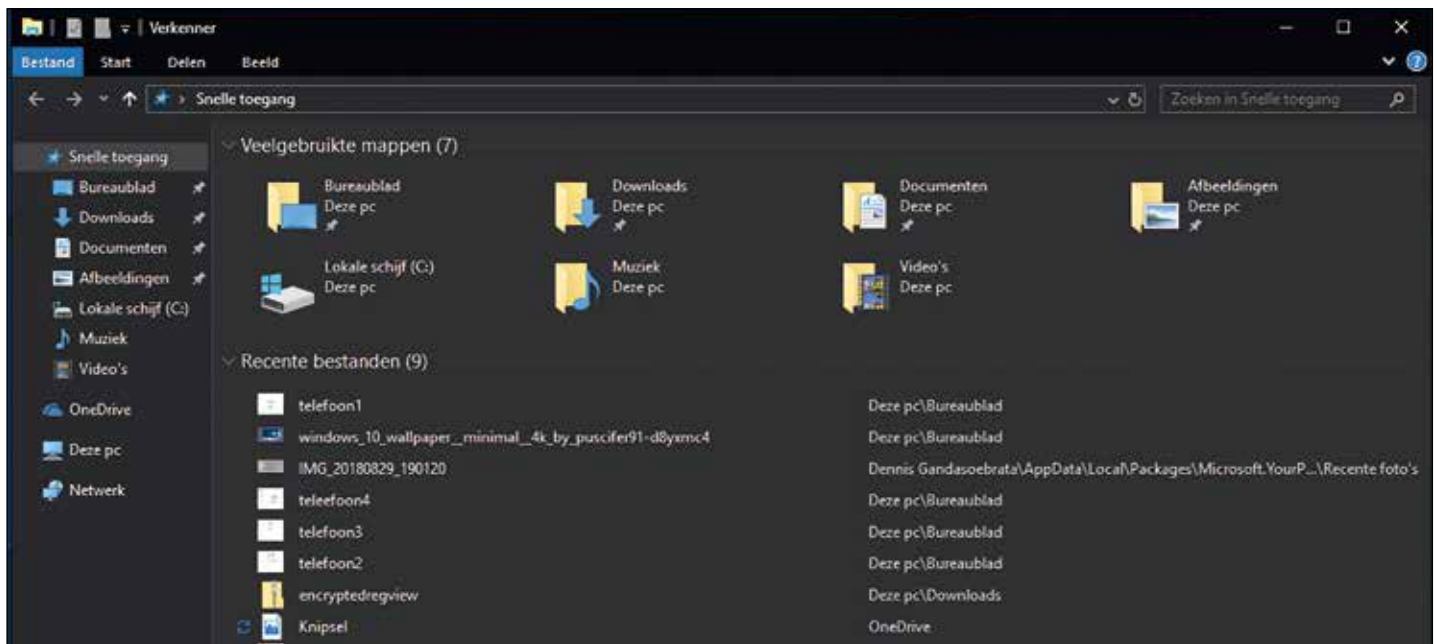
Verkenner

Bestand Start Delen Beeld

Snelle toegang

Zoeken in Snelle toegang

Snelle toegang
Bureaublad
Downloads
Documenten
Afbeeldingen
Lokale schijf (C:)
Muziek
Video's
OneDrive
Deze pc
Netwerk

Veelgebruikte mappen (7)

Bureaublad
Deze pc

Downloads
Deze pc

Documenten
Deze pc

Afbeeldingen
Deze pc

Lokale schijf (C:)
Deze pc

Muziek
Deze pc

Video's
Deze pc

Recente bestanden (9)

| | |
|---|---|
| telefoon1 | Deze pc\Bureaublad |
| windows_10_wallpaper__minimal__4k_by_puscifer91-d8yxmc4 | Deze pc\Bureaublad |
| IMG_20180829_190120 | Dennis Gandasoebrata\AppData\Local\Packages\Microsoft.YourP...\Recente foto's |
| teleefoon4 | Deze pc\Bureaublad |
| telefoon3 | Deze pc\Bureaublad |
| telefoon2 | Deze pc\Bureaublad |
| encryptedregview | Deze pc\Downloads |
| Knipsel | OneDrive |